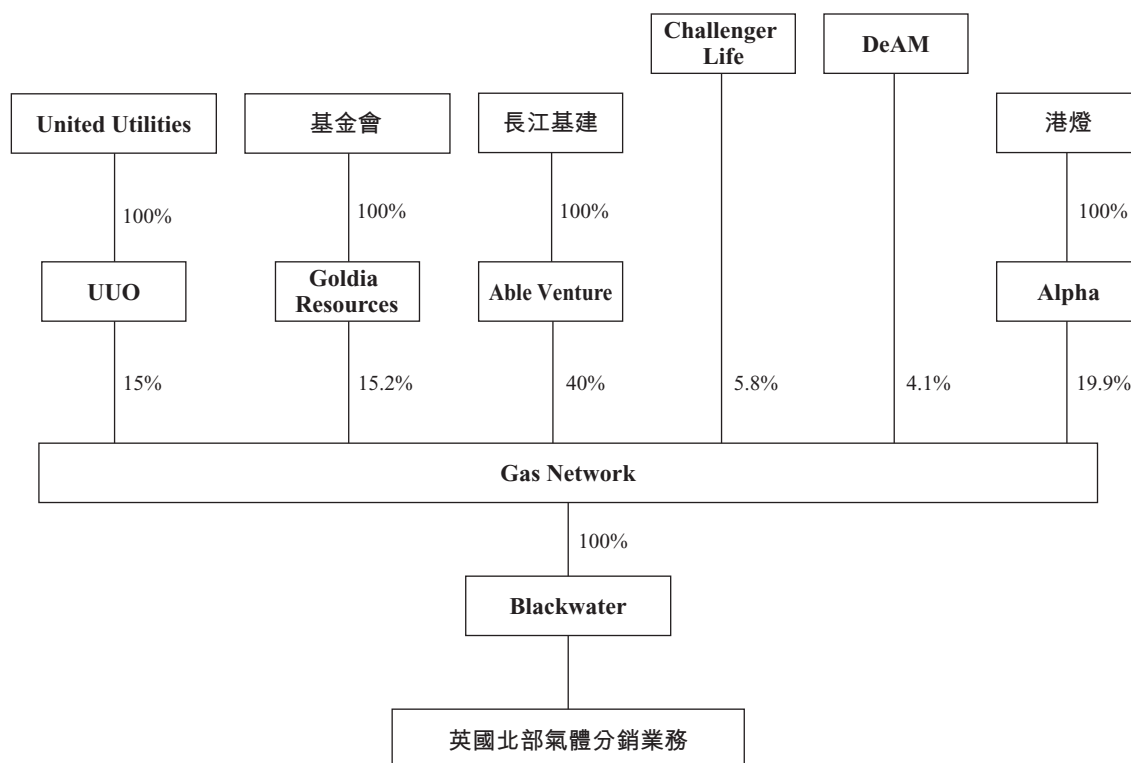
Challenger Life

DeAM

United Utilities

基金會

長江基建

港燈

100%

100%

100%

100%

UUO

Goldia Resources

Able Venture

Alpha

15%

15.2%

40%

5.8%

4.1%

19.9%

Gas Network

100%

Blackwater

英國北部氣體分銷業務